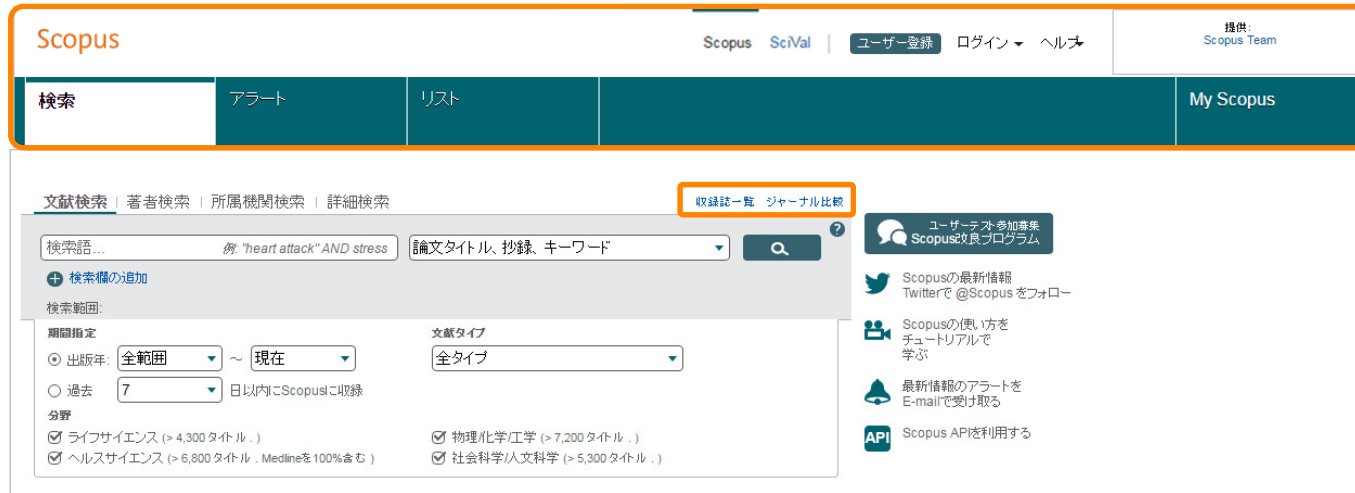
Scopus

Scopus SciVal | ユーザー登録 ログイン ヘルプ

提供:
Scopus Team

検索 アラート リスト My Scopus

文献検索 | 著者検索 | 所属機関検索 | 詳細検索

収録誌一覧 ジャーナル比較

?

検索語... 例. "heart attack" AND stress

論文タイトル、抄録、キーワード

検索欄の追加

検索範囲:

期間指定

出版年: 全範囲 ~ 現在

過去 7 日以内にScopusに収録

文献タイプ

全タイプ

分野

ライフサイエンス (> 4,300 タイトル .)

ヘルスサイエンス (> 6,800 タイトル . Medlineを100%含む )

物理/化学/工学 (> 7,200 タイトル .)

社会科学/人文科学 (> 5,300 タイトル .)

ユーザーテスト参加募集
Scopus改良プログラム

Scopusの最新情報
Twitterで @Scopus をフォロー

Scopusの使い方を
チュートリアルで
学ぶ

最新情報のアラートを
E-mailで受け取る

API Scopus APIを利用する